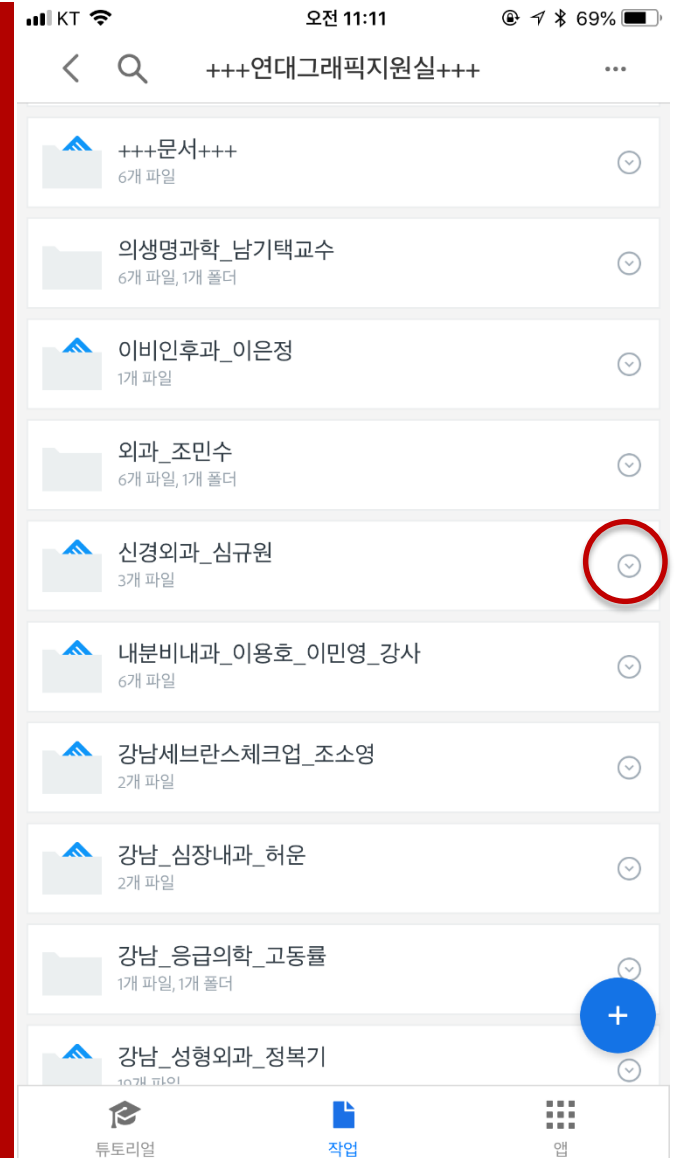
KT 오전 11:11 69%

+++연대그래픽지원실+++

+++문서+++
6개 파일

의생명과학_남기택교수
6개 파일, 1개 폴더

이비인후과_이은정
1개 파일

외과_조민수
6개 파일, 1개 폴더

신경외과_심규원
3개 파일

내분비내과_이용호_이민영_강사
6개 파일

강남세브란스체크업_조소영
2개 파일

강남_심장내과_허운
2개 파일

강남_응급의학_고동률
1개 파일, 1개 폴더

강남_성형외과_정복기
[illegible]

튜토리얼
작업
앱